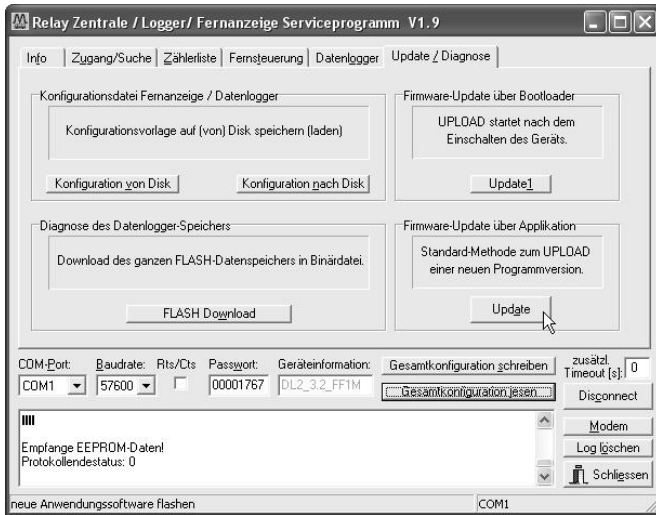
Relay Zentrale / Logger/ Fernanzeige Serviceprogramm V1.9

Info | Zugang/Suche | Zählerliste | Fernsteuerung | Datenlogger | Update / Diagnose

Konfigurationsdatei Fernanzeige / Datenlogger

Konfigurationsvorlage auf (von) Disk speichern (laden)

Konfiguration von Disk

Konfiguration nach Disk

Firmware-Update über Bootloader

UPLOAD startet nach dem Einschalten des Geräts.

Update1

Diagnose des Datenlogger-Speichers

Download des ganzen FLASH-Datenspeichers in Binärdatei.

FLASH Download

Firmware-Update über Applikation

Standard-Methode zum UPLOAD einer neuen Programmversion.

Update

COM-Port: COM1

Baudrate: 57600

Rts/Cts

Passwort: 00001767

Geräteinformation: DL2_3.2_FF1M

Gesamtkonfiguration schreiben

Gesamtkonfiguration lesen

zusätzl. Timeout [s]: 0

Disconnect

IIII

Empfange EEPROM-Daten!
Protokollendestatus: 0

Modem

Log löschen

Schliessen

neue Anwendungssoftware flashen

COM1